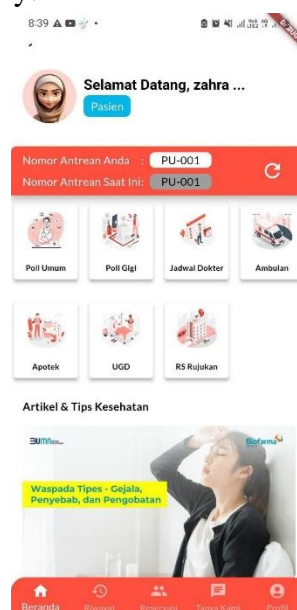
8:39

Selamat Datang, zahra ...

Pasien

Nomor Antrean Anda : PU-001

Nomor Antrean Saat Ini: PU-001

Poli Umum

Poli Gigi

Jadwal Dokter

Ambulan

Apotek

UGD

RS Rujukan

Artikel & Tips Kesehatan

BUMN

Biofarma

Waspada Tipes - Gejala, Penyebab, dan Pengobatan

Beranda

Riwayat

Reservasi

Tanya Kami

Profil